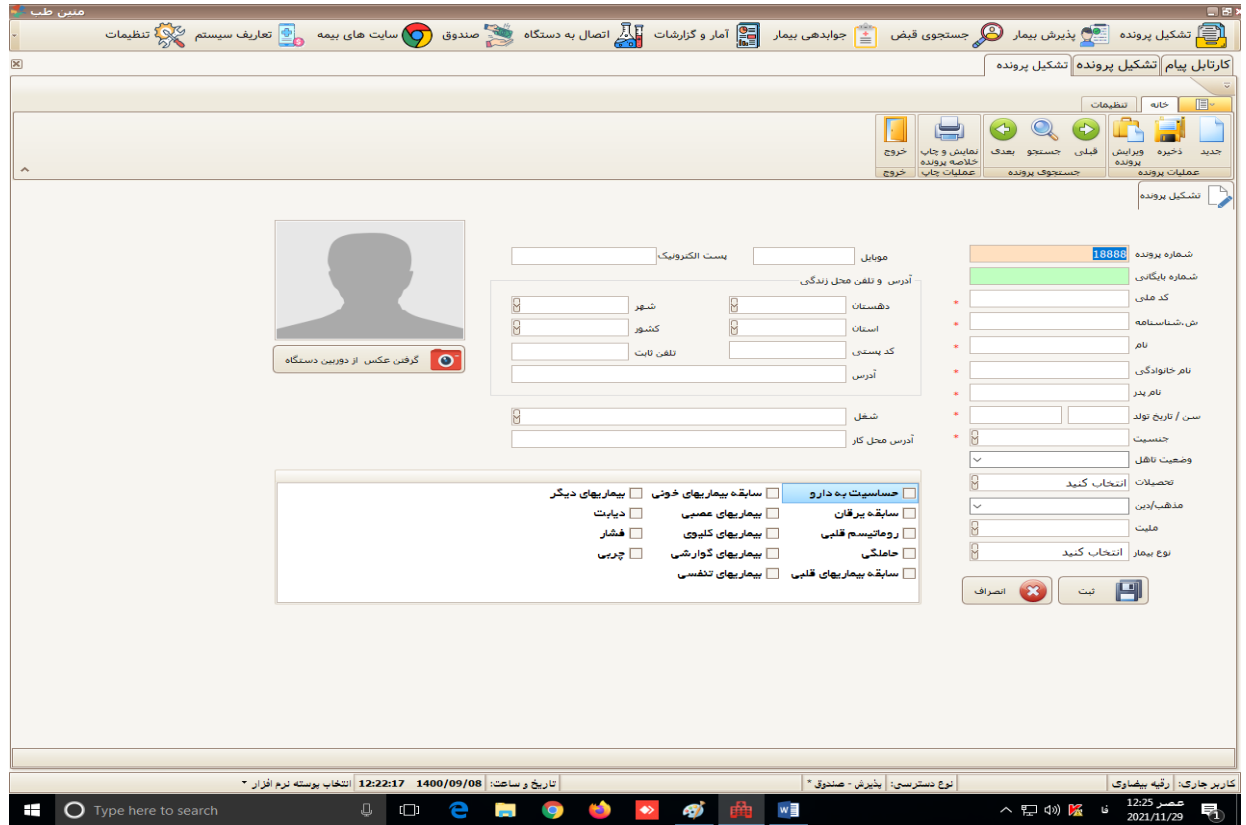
متین طب

تشکیل پرونده | پذیرش بیمار | جستجوی قبض | جوابدهی بیمار | آمار و گزارشات | اتصال به دستگاه | صندوق | سایت های بیمه | تعاریف سیستم | تنظیمات

کارتابل پیام | تشکیل پرونده | تشکیل پرونده

خانه | تنظیمات

جدید | ذخیره | ویرایش پرونده | قبلی | جستجو | بعدی | نمایش و چاپ خلاصه پرونده | خروج
عملیات پرونده | جستجوی پرونده | عملیات چاپ | خروج

تشکیل پرونده

شماره پرونده 18888
شماره بایگانی
کد ملی *
ش.شناسنامه *
نام *
نام خانوادگی *
نام پدر *
سن / تاریخ تولد *
جنسیت *
وضعیت تاهل
تحصیلات انتخاب کنید
مذهب/دین
ملیت
نوع بیمار انتخاب کنید

موبایل
پست الکترونیک
آدرس و تلفن محل زندگی
دهستان
شهر
استان
کشور
کد پستی
تلفن ثابت
آدرس
شغل
آدرس محل کار

گرفتن عکس از دوربین دستگاه

حساسیت به دارو | سابقه بیماریهای خونی | بیماریهای دیگر
سابقه یرقان | بیماریهای عصبی | دیابت
روماتیسم قلبی | بیماریهای کلیوی | فشار
حاملگی | بیماریهای گوارشی | چربی
سابقه بیماریهای قلبی | بیماریهای تنفسی

ثبت | انصراف

کاربر جاری: رقیه بیضاوی | نوع دسترسی: پذیرش - صندوق * | تاریخ و ساعت: 1400/09/08 12:22:17 | انتخاب پوسته نرم افزار

Type here to search
عصر 12:25
2021/11/29
فا
1